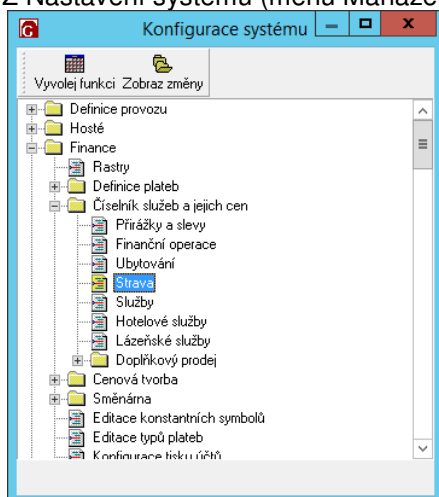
z Nastavení systému (menu Manaže

Konfigurace systému

Vyvolej funkci Zobraz změny

Definice provozu
Hosté
Finance
Rastry
Definice plateb
Číselník služeb a jejich cen
Přirážky a slevy
Finanční operace
Ubytování
Strava
Služby
Hotelové služby
Lázeňské služby
Doplňkový prodej
Cenová tvorba
Směnárna
Editace konstantních symbolů
Editace typů plateb
Konfigurace tisku účtů